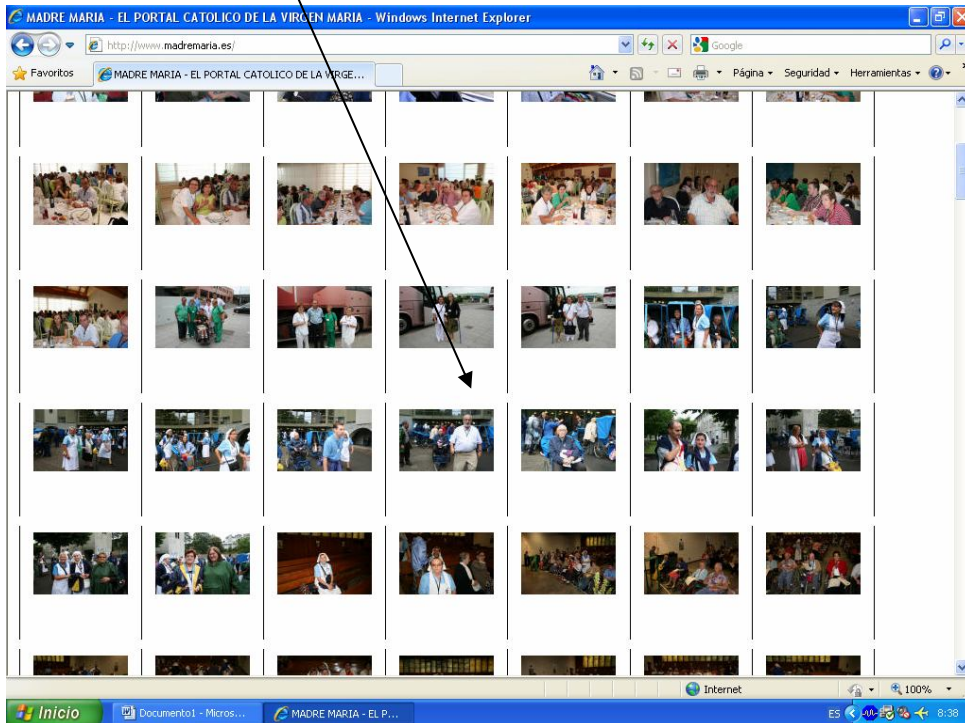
MADRE MARIA - EL PORTAL CATOLICO DE LA VIRGEN MARIA - Windows Internet Explorer

http://www.madremaria.es/

Google

Favoritos

MADRE MARIA - EL PORTAL CATOLICO DE LA VIRGE...

Página ▾ Seguridad ▾ Herramientas ▾

Internet

100%

Inicio

Documento1 - Micros...

MADRE MARIA - EL P...

ES

8:38